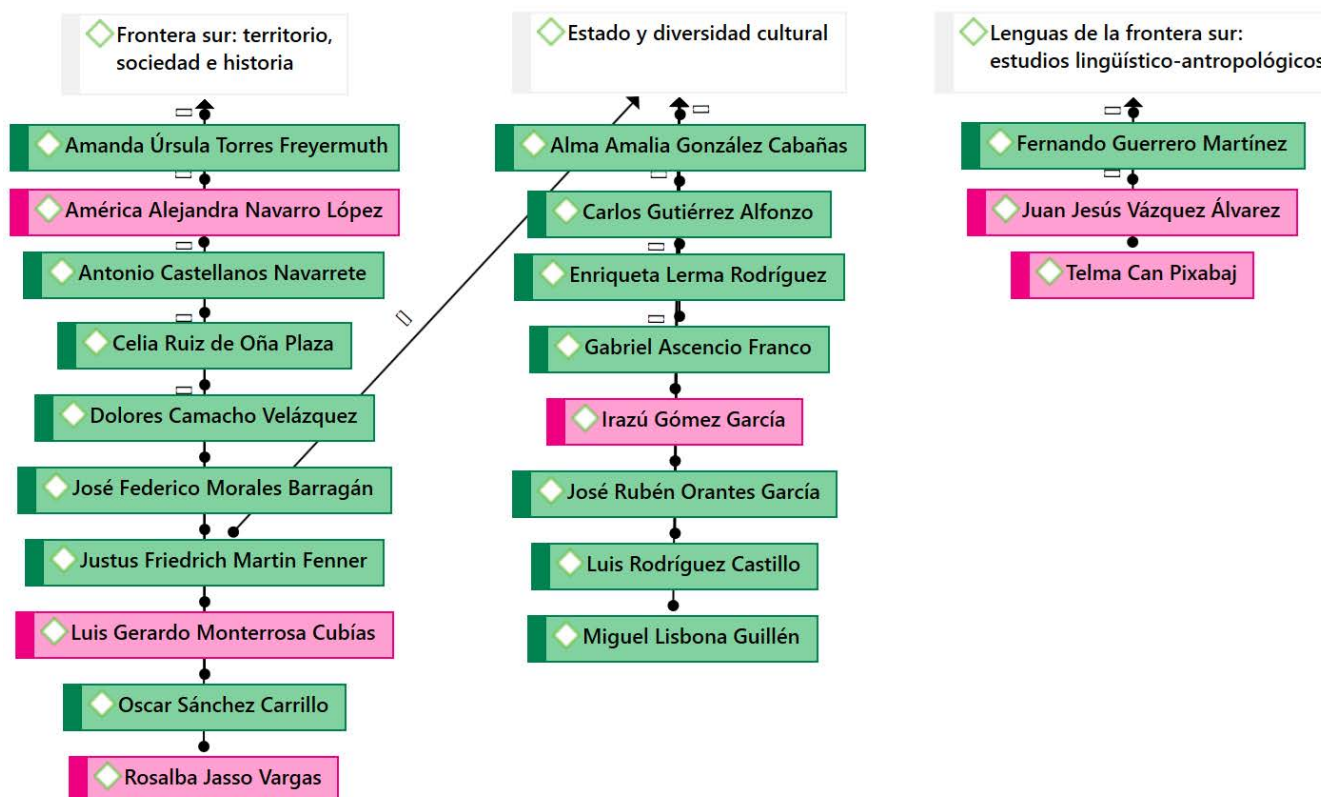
Frontera sur: territorio, sociedad e historia

Amanda Úrsula Torres Freyermuth

América Alejandra Navarro López

Antonio Castellanos Navarrete

Celia Ruiz de Oña Plaza

Dolores Camacho Velázquez

José Federico Morales Barragán

Justus Friedrich Martin Fenner

Luis Gerardo Monterrosa Cubías

Oscar Sánchez Carrillo

Rosalba Jasso Vargas

Estado y diversidad cultural

Alma Amalia González Cabañas

Carlos Gutiérrez Alfonzo

Enriqueta Lerma Rodríguez

Gabriel Ascencio Franco

Irazú Gómez García

José Rubén Orantes García

Luis Rodríguez Castillo

Miguel Lisbona Guillén

Lenguas de la frontera sur: estudios lingüístico-antropológicos

Fernando Guerrero Martínez

Juan Jesús Vázquez Álvarez

Telma Can Pixabaj